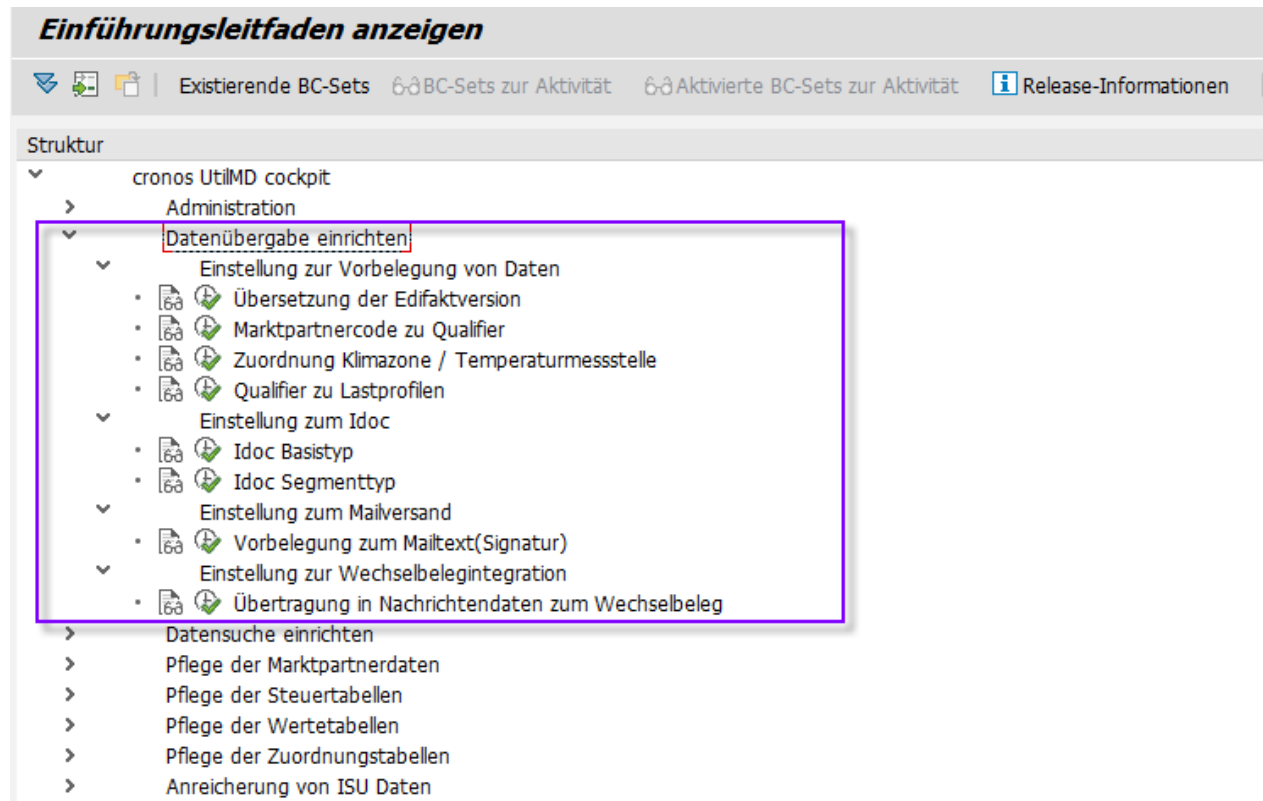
Einführungsleitfaden anzeigen

Existierende BC-Sets BC-Sets zur Aktivität Aktivierte BC-Sets zur Aktivität Release-Informationen

Struktur

cronos UtilMD cockpit
Administration
Datenübergabe einrichten
Einstellung zur Vorbelegung von Daten
Übersetzung der Edifaktversion
Marktpartnercode zu Qualifier
Zuordnung Klimazone / Temperaturmessstelle
Qualifier zu Lastprofilen
Einstellung zum Idoc
Idoc Basistyp
Idoc Segmenttyp
Einstellung zum Mailversand
Vorbelegung zum Mailtext(Signatur)
Einstellung zur Wechselbelegintegration
Übertragung in Nachrichtendaten zum Wechselbeleg
Datensuche einrichten
Pflege der Marktpartnerdaten
Pflege der Steuertabellen
Pflege der Wertetabellen
Pflege der Zuordnungstabellen
Anreicherung von ISU Daten